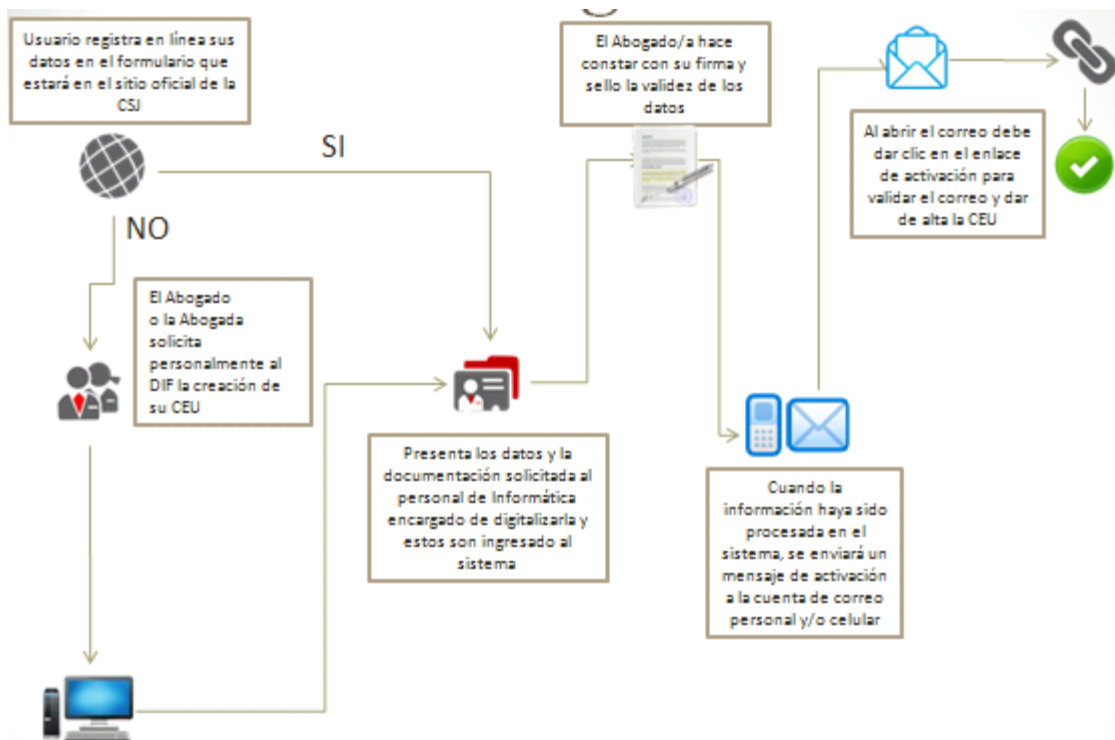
Usuario registra en línea sus datos en el formulario que estará en el sitio oficial de la CSJ

SI

NO

El Abogado o la Abogada solicita personalmente al DIF la creación de su CEU

El Abogado/a hace constar con su firma y sello la validez de los datos

Presenta los datos y la documentación solicitada al personal de Informática encargado de digitalizarla y estos son ingresado al sistema

Cuando la información haya sido procesada en el sistema, se enviará un mensaje de activación a la cuenta de correo personal y/o celular

Al abrir el correo debe dar clic en el enlace de activación para validar el correo y dar de alta la CEU